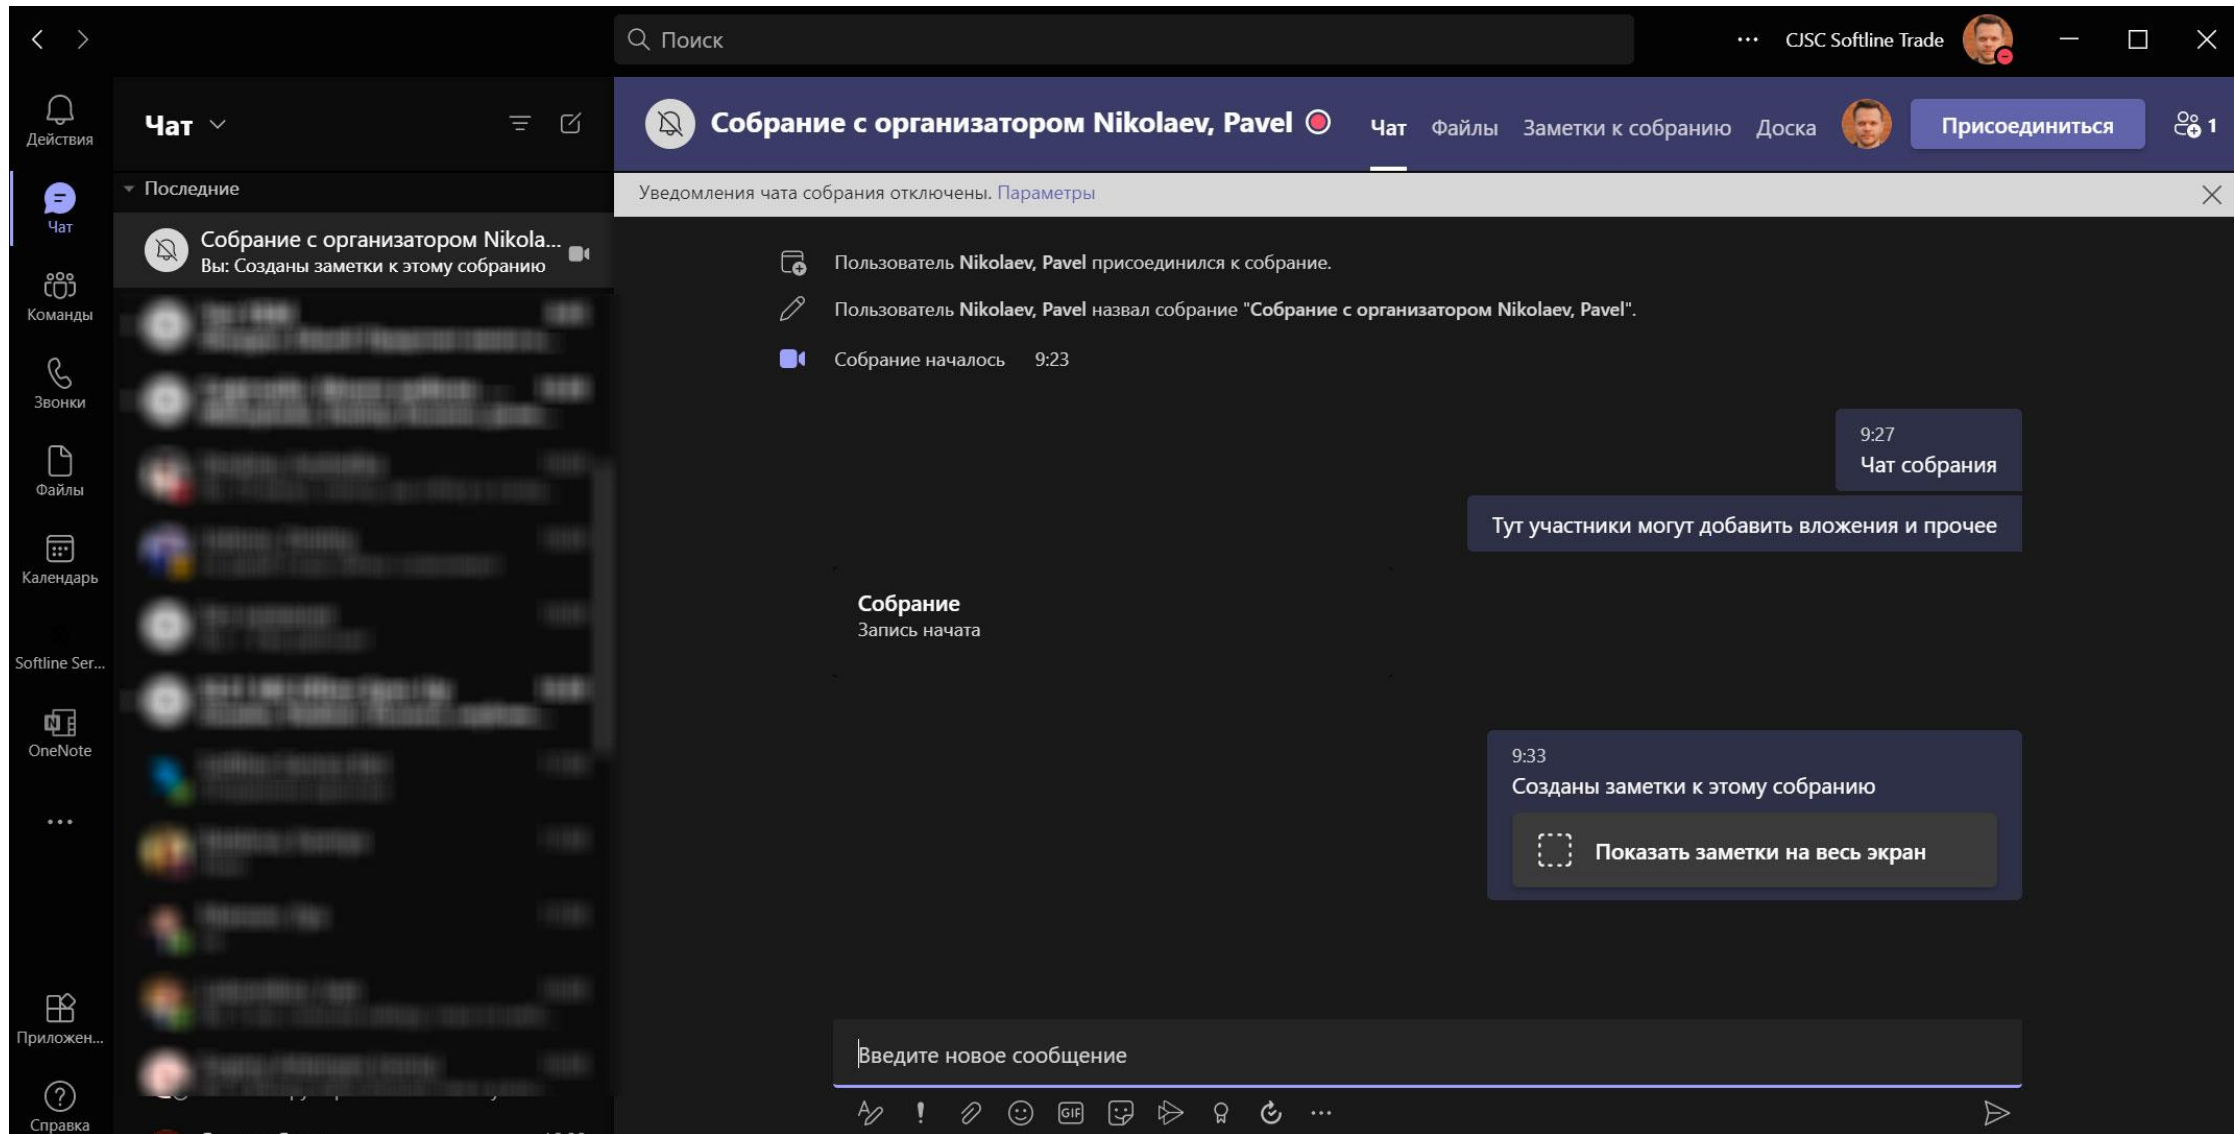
Поиск

CJSC Softline Trade

Действия

Чат

Команды

Звонки

Файлы

Календарь

Softline Ser...

OneNote

...

Приложен...

Справка

Чат

Последние

Собрание с организатором Nikola...
Вы: Созданы заметки к этому собранию

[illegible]

Собрание с организатором Nikolaev, Pavel

Чат
Файлы
Заметки к собранию
Доска
Присоединиться
1

Уведомления чата собрания отключены. Параметры

Пользователь Nikolaev, Pavel присоединился к собрание.

Пользователь Nikolaev, Pavel назвал собрание "Собрание с организатором Nikolaev, Pavel".

Собрание началось 9:23

9:27
Чат собрания

Тут участники могут добавить вложения и прочее

Собрание
Запись начата

9:33
Созданы заметки к этому собранию

Показать заметки на весь экран

Введите новое сообщение